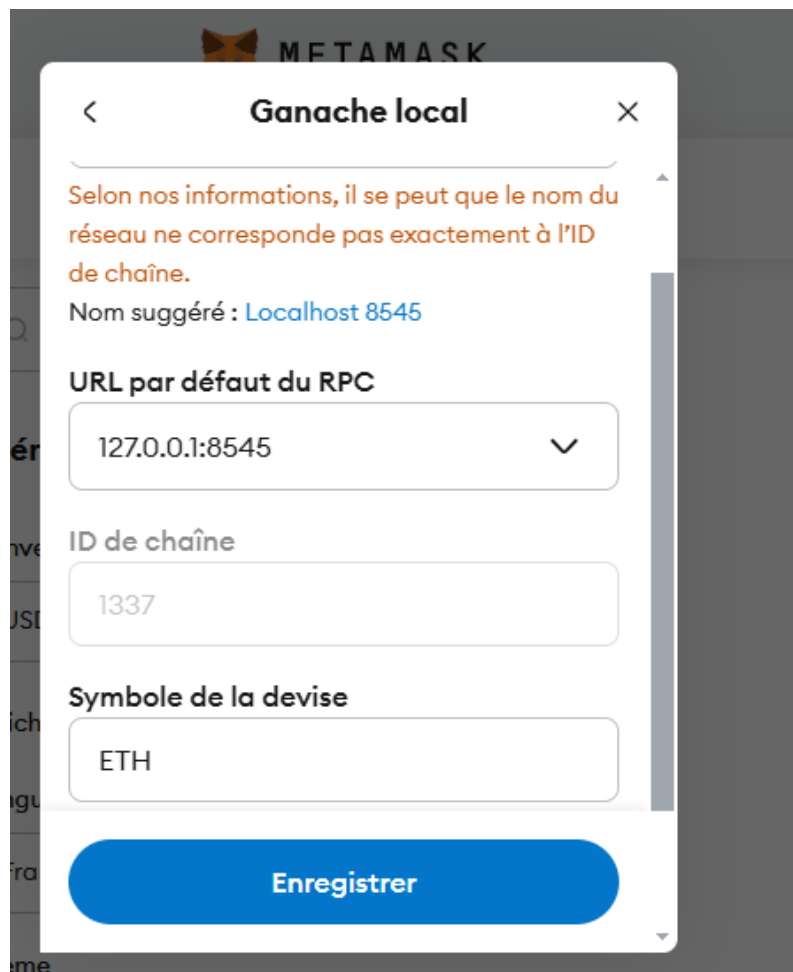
METAMASK

<

Ganache local

×

Selon nos informations, il se peut que le nom du réseau ne corresponde pas exactement à l'ID de chaîne.

Nom suggéré : Localhost 8545

URL par défaut du RPC

127.0.0.1:8545

ID de chaîne

1337

Symbole de la devise

ETH

Enregistrer